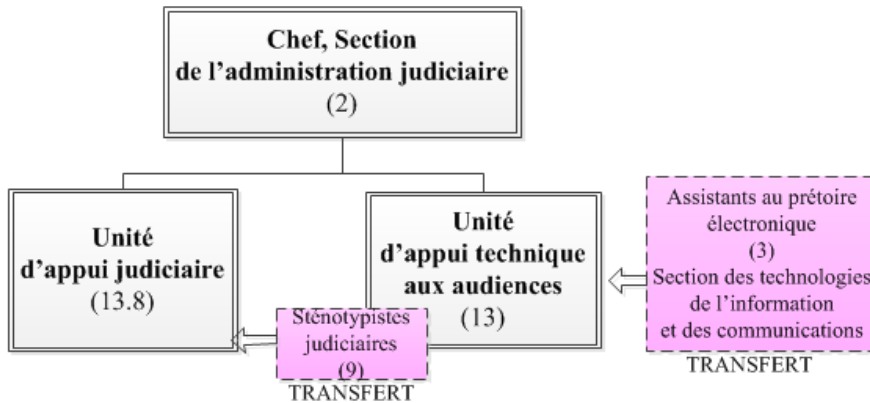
Chef, Section de l'administration judiciaire
(2)

Unité d'appui judiciaire
(13.8)

Unité d'appui technique aux audiences
(13)

Sténotypistes judiciaires
(9)
TRANSFERT

Assistants au prétoire électronique
(3)
Section des technologies de l'information et des communications
TRANSFERT